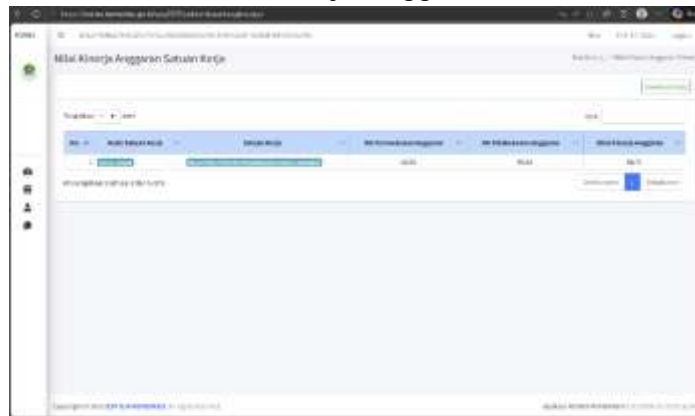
Nilai Kinerja Anggaran Satuan Kerja

Tampilkan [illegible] entri

Cari:

| No. | Kode Satuan Kerja | Satuan Kerja | Nilai Perencanaan Anggaran | Nilai Pelaksanaan Anggaran | Nilai Kinerja Anggaran |
|---|---|---|---|---|---|
| 1 | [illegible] | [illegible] | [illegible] | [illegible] | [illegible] |

Menampilkan 1 sampai 1 dari 1 entri

Sebelumnya 1 Selanjutnya

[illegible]